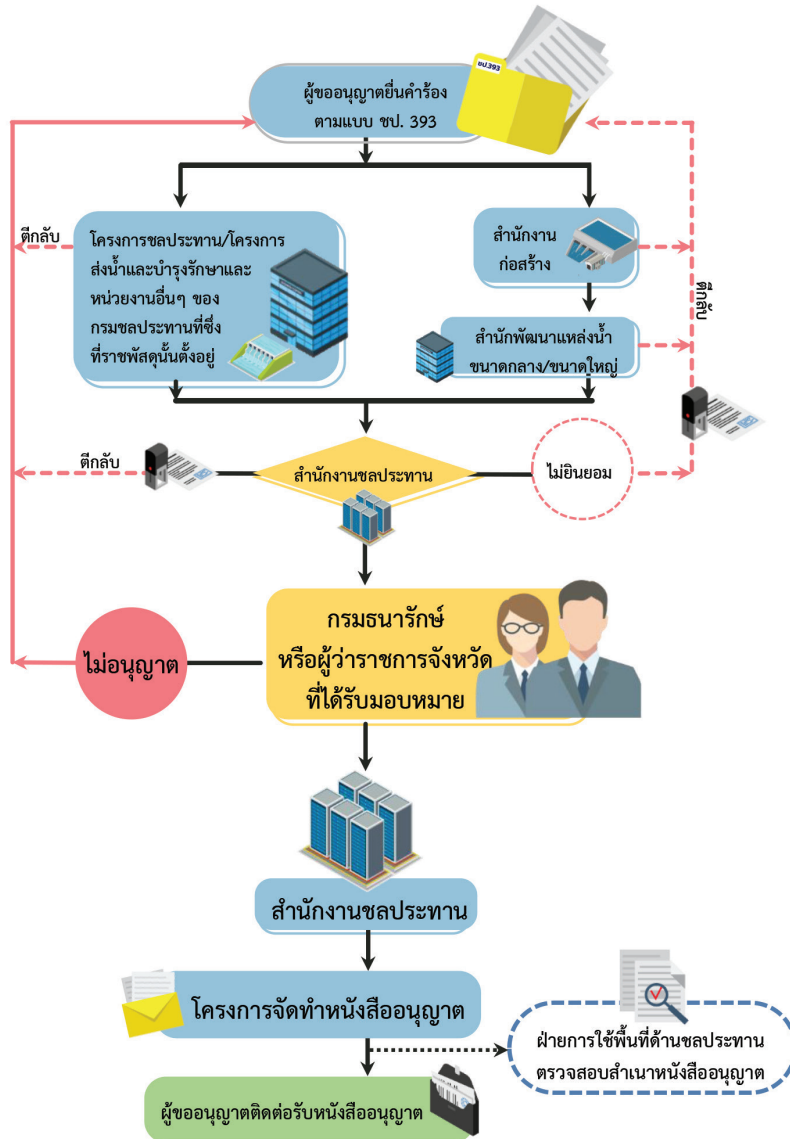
ชป.393

ผู้ขออนุญาตยื่นคำร้อง ตามแบบ ชป. 393

ตีกลับ

โครงการชลประทาน/โครงการส่งน้ำและบำรุงรักษาและหน่วยงานอื่นๆ ของกรมชลประทานที่ซึ่งที่ราชพัสดุนั้นตั้งอยู่

สำนักงานก่อสร้าง

ตีกลับ

สำนักพัฒนาแหล่งน้ำขนาดกลาง/ขนาดใหญ่

ตีกลับ

สำนักงานชลประทาน

ไม่ยินยอม

กรมธนารักษ์ หรือผู้ว่าราชการจังหวัดที่ได้รับมอบหมาย

ไม่อนุญาต

สำนักงานชลประทาน

โครงการจัดทำหนังสืออนุญาต

ฝ่ายการใช้พื้นที่ด้านชลประทาน ตรวจสอบสำเนาหนังสืออนุญาต

ผู้ขออนุญาตติดต่อรับหนังสืออนุญาต